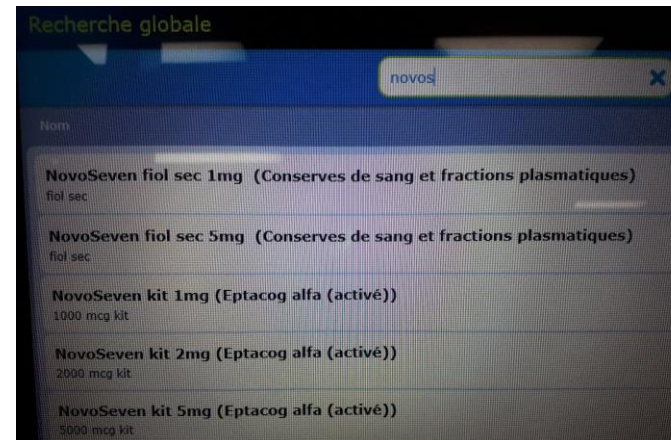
Recherche globale

novos

Nom

NovoSeven fiol sec 1mg (Conserves de sang et fractions plasmatiques)
fiol sec

NovoSeven fiol sec 5mg (Conserves de sang et fractions plasmatiques)
fiol sec

NovoSeven kit 1mg (Eptacog alfa (activé))
1000 mcg kit

NovoSeven kit 2mg (Eptacog alfa (activé))
2000 mcg kit

NovoSeven kit 5mg (Eptacog alfa (activé))
5000 mcg kit